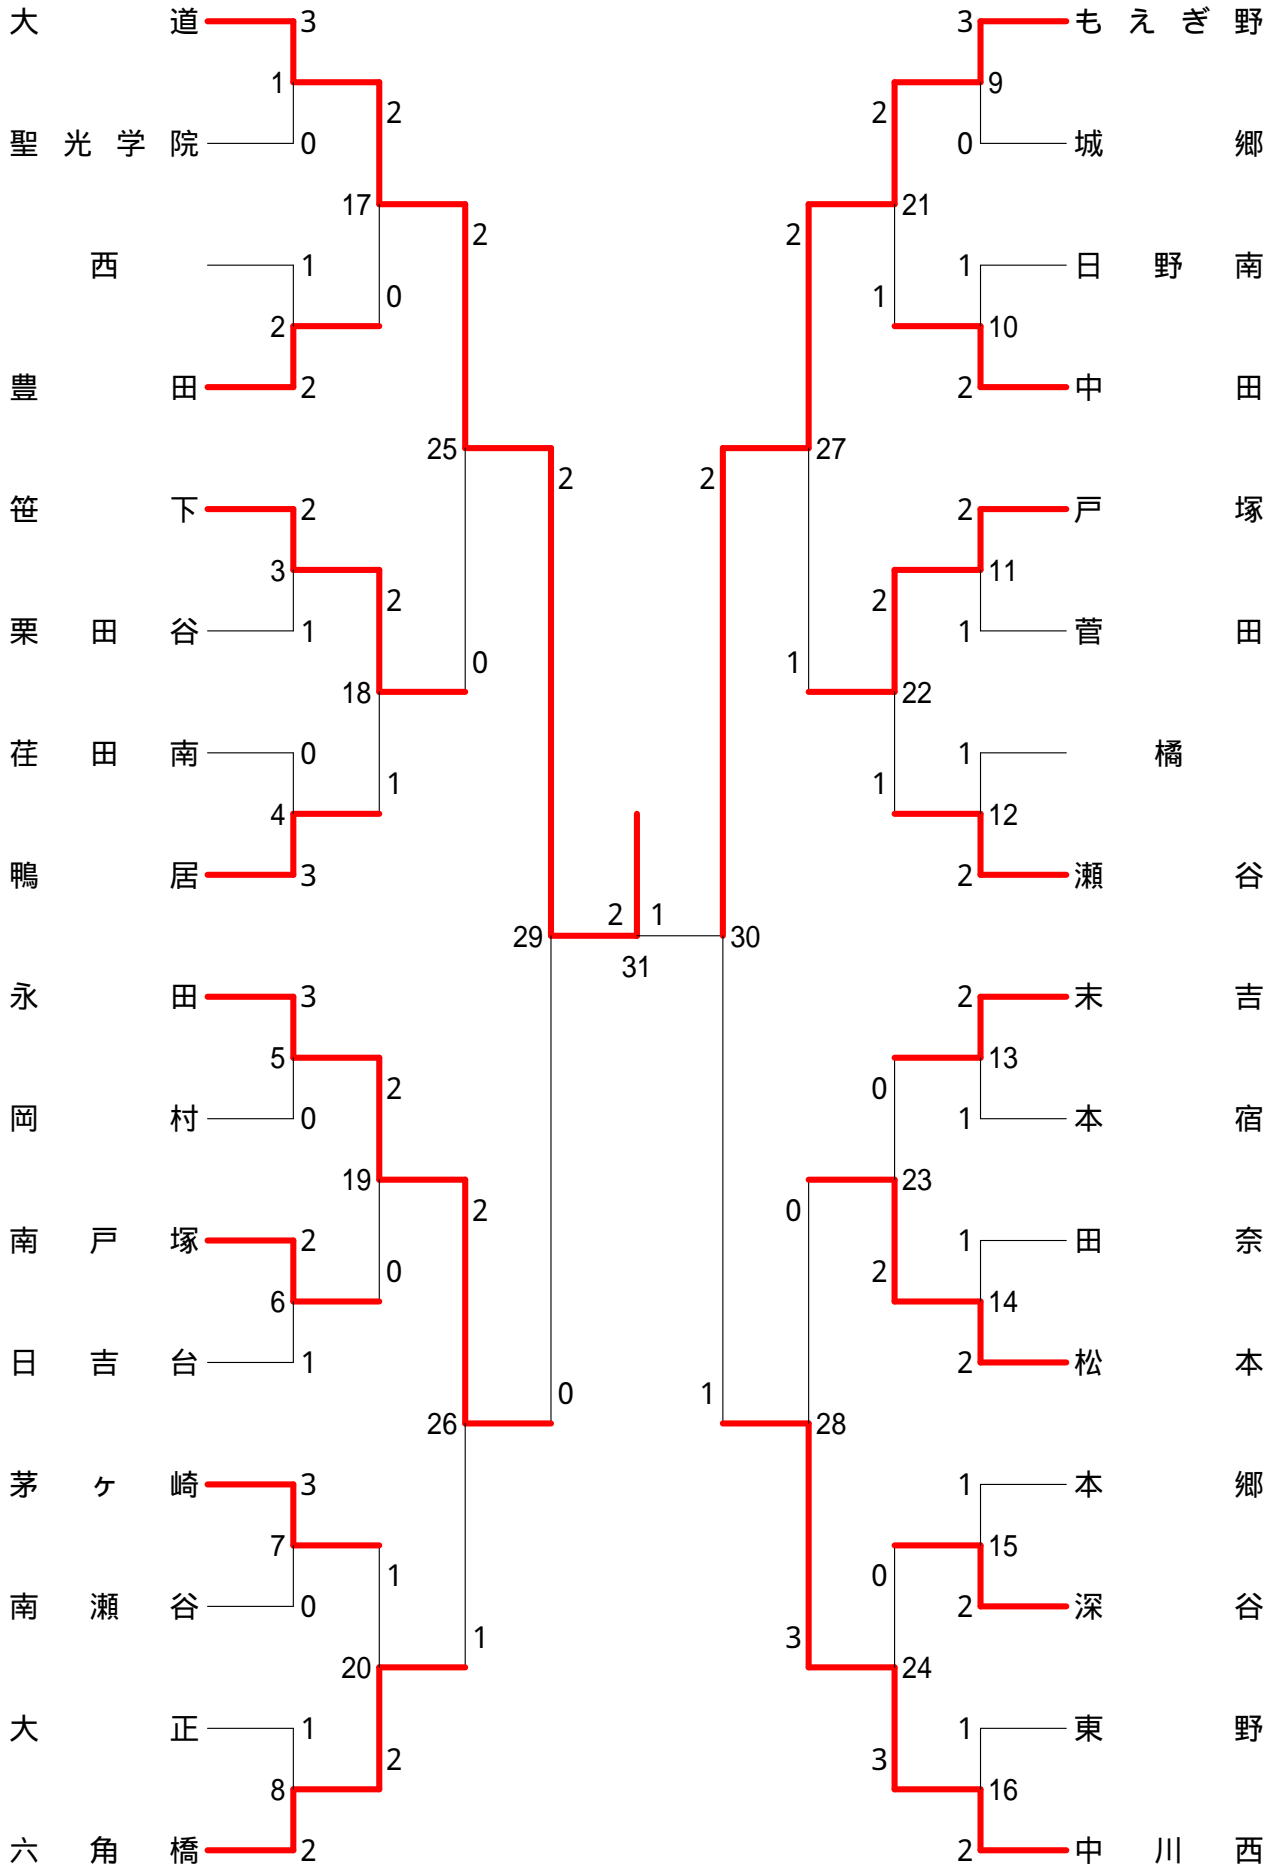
大　道 3
1
聖光学院 0
2
17
2
西 1
2
0
豊　田 2
25
2
笹　下 2
3
2
栗田谷 1
0
18
荏田南 0
1
4
鴨　居 3
29
2
1
31
永　田 3
5
2
岡　村 0
19
2
南戸塚 2
0
6
日吉台 1
26
0
茅ヶ崎 3
7
1
南瀬谷 0
1
20
大　正 1
2
8
六角橋 2

3 もえぎ野
9
2
0 城　郷
21
2
1 日野南
1
10
2 中　田
27
2
2 戸　塚
11
2
1 菅　田
1
22
1 橘
1
12
2 瀬　谷
30
2 末　吉
13
0
1 本　宿
23
0
1 田　奈
2
14
2 松　本
28
1
1 本　郷
15
0
2 深　谷
24
3
1 東　野
3
16
2 中川西